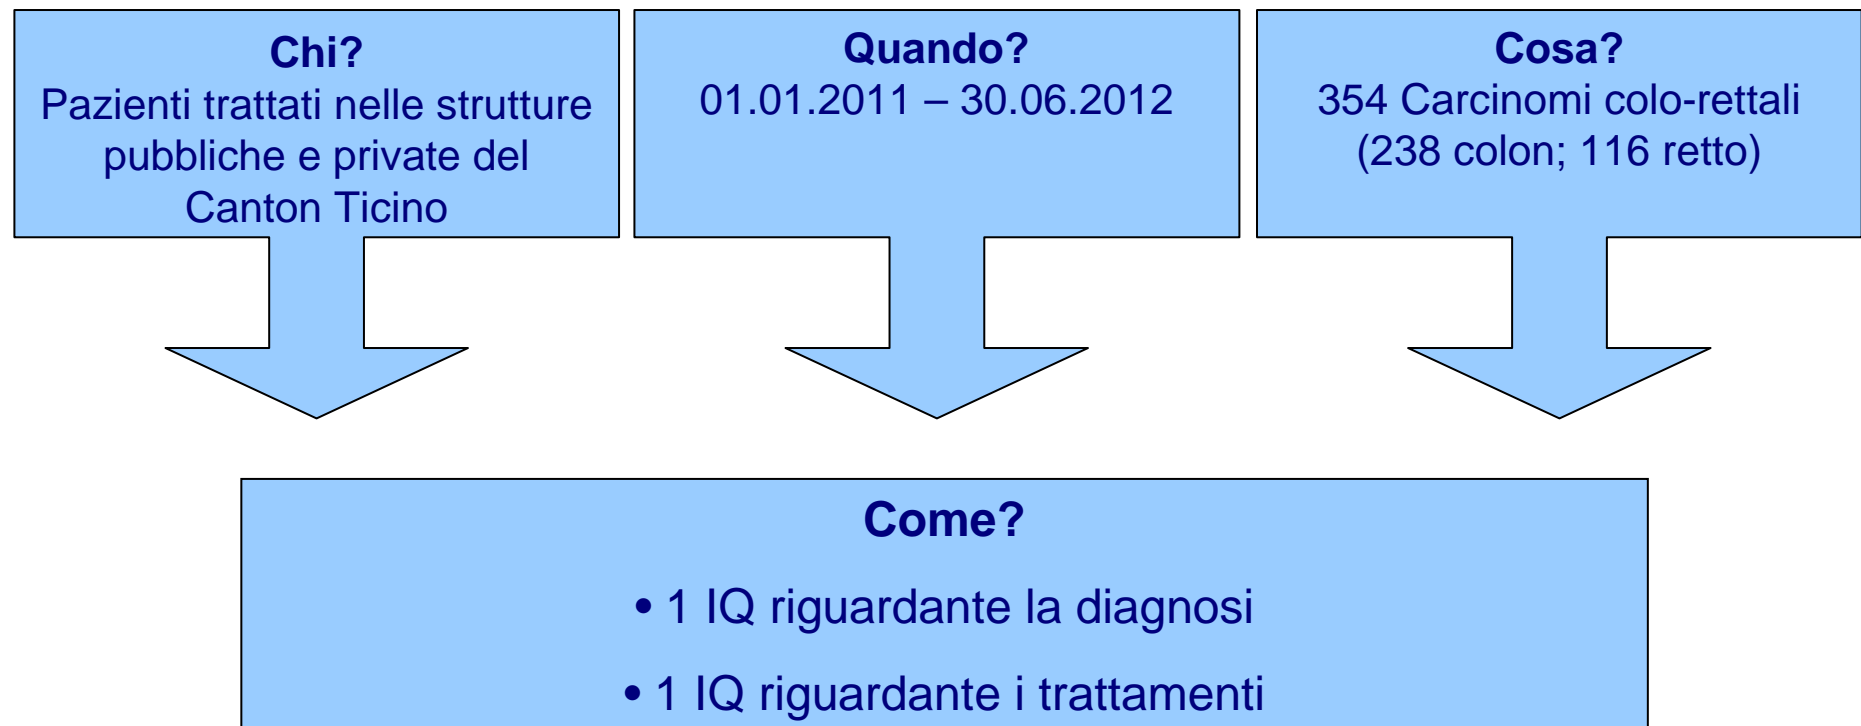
**Chi?**
Pazienti trattati nelle strutture pubbliche e private del Canton Ticino

**Quando?**
01.01.2011 – 30.06.2012

**Cosa?**
354 Carcinomi colo-rettali (238 colon; 116 retto)

**Come?**

• 1 IQ riguardante la diagnosi

• 1 IQ riguardante i trattamenti